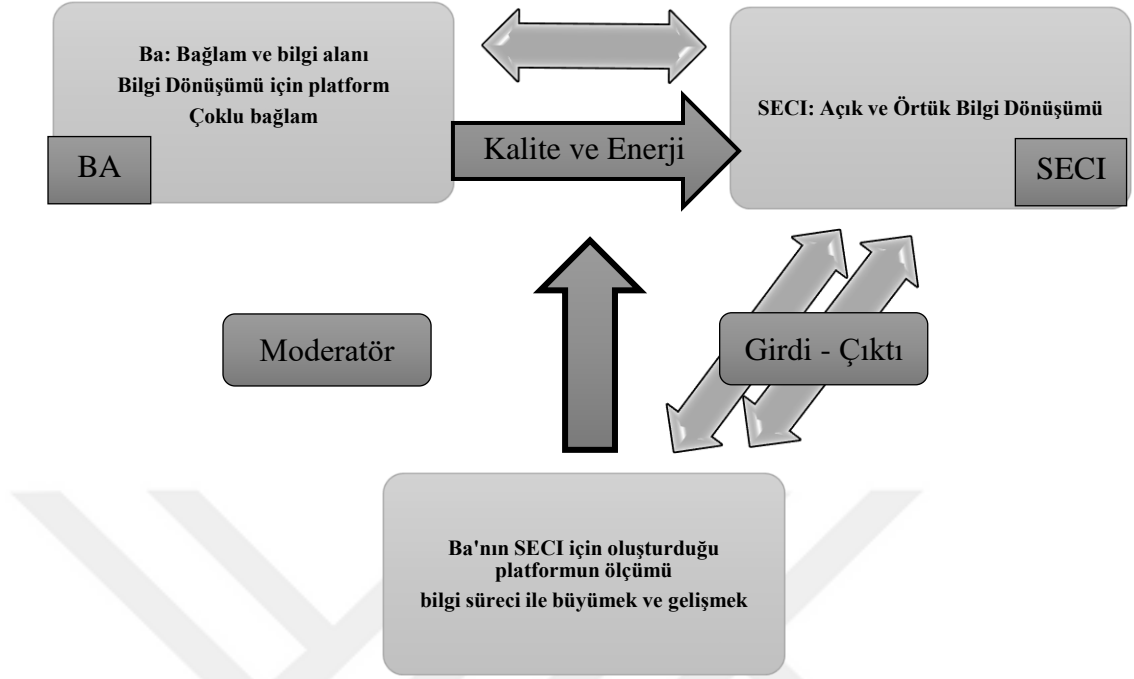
Ba: Bağlam ve bilgi alanı
Bilgi Dönüşümü için platform
Çoklu bağlam

BA

Kalite ve Enerji

SECI: Açık ve Örtük Bilgi Dönüşümü

SECI

Moderatör

Girdi - Çıktı

Ba'nın SECI için oluşturduğu platformun ölçümü
bilgi süreci ile büyümek ve gelişmek